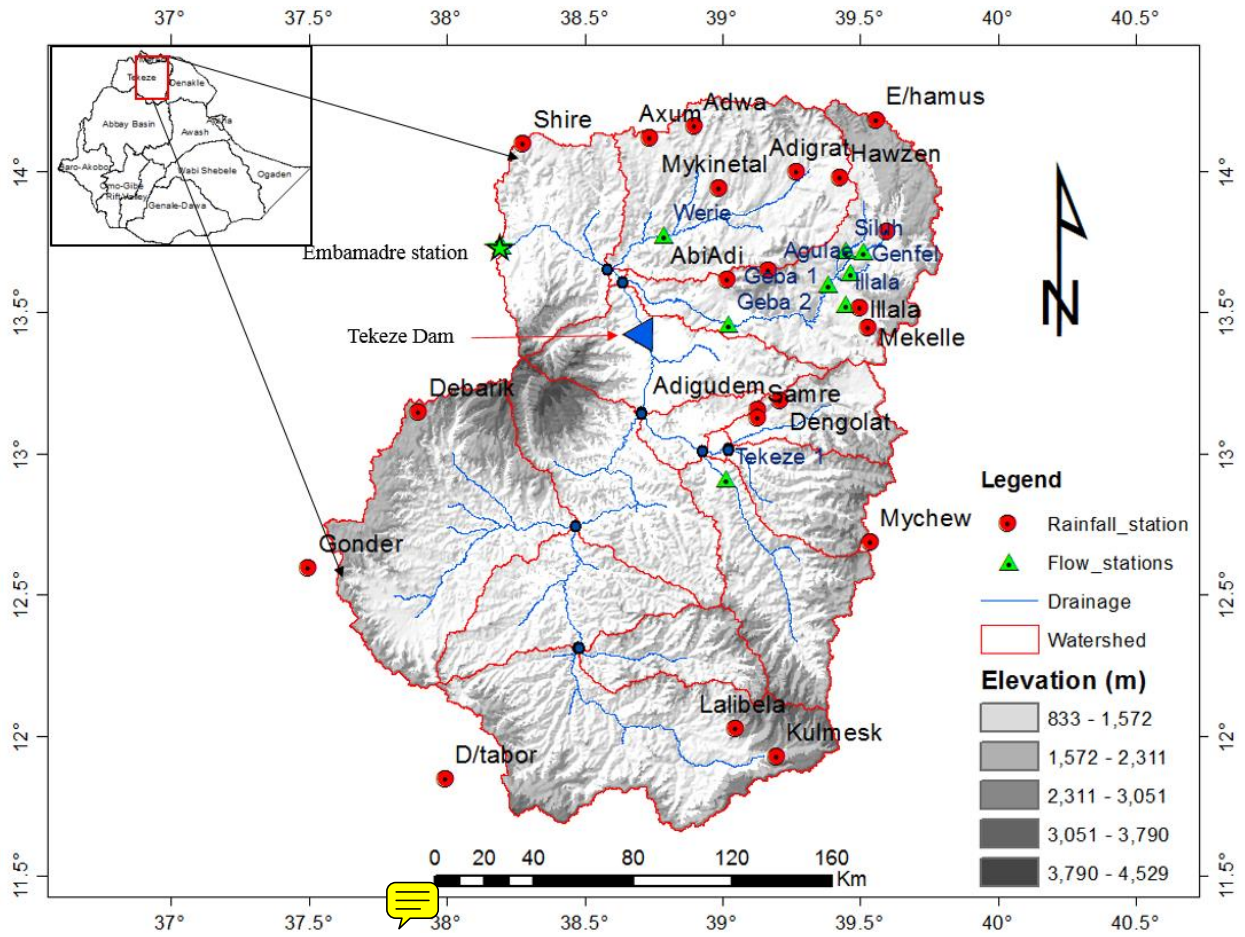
37° 37.5° 38° 38.5° 39° 39.5° 40° 40.5°

Tekeze
Denakle
Abbay Basin
Afar
Awash
Baro-Akobo
Wabi Shebele
Omo-Gibe
Rift Valley
Ogaden
Genale-Dawa

Shire
Axum
Adwa
E/hamus
Adigrat
Hawzen
Mykinetal
Werie
Siluh
Agulae
Genfel
Embamadre station
AbiAdi
Geba 1
Illala
Geba 2
Illala
Tekeze Dam
Mekelle
Debarik
Adigudem
Samre
Dengolat
Tekeze 1
Mychew
Gonder
Lalibela
Kulmesk
D/tabor

14° 13.5° 13° 12.5° 12° 11.5°

N

Legend
Rainfall_station
Flow_stations
Drainage
Watershed
Elevation (m)
833 - 1,572
1,572 - 2,311
2,311 - 3,051
3,051 - 3,790
3,790 - 4,529

0 20 40 80 120 160 Km